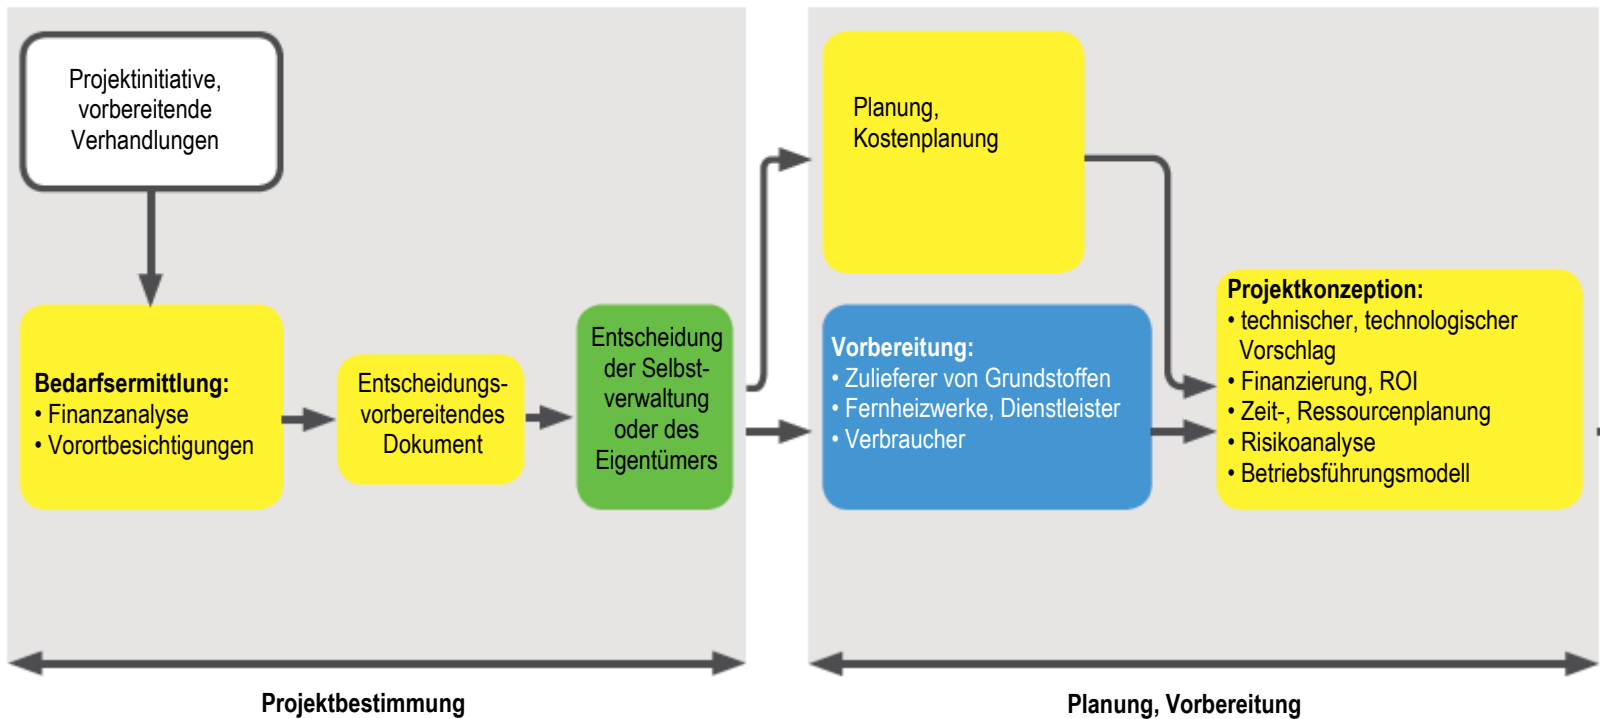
Projektinitiative, vorbereitende Verhandlungen

**Bedarfsermittlung:**
• Finanzanalyse
• Vorortbesichtigungen

Entscheidungs-vorbereitendes Dokument

Entscheidung der Selbstverwaltung oder des Eigentümers

Planung, Kostenplanung

**Vorbereitung:**
• Zulieferer von Grundstoffen
• Fernheizwerke, Dienstleister
• Verbraucher

**Projektkonzeption:**
• technischer, technologischer Vorschlag
• Finanzierung, ROI
• Zeit-, Ressourcenplanung
• Risikoanalyse
• Betriebsführungsmodell

Projektbestimmung

Planung, Vorbereitung